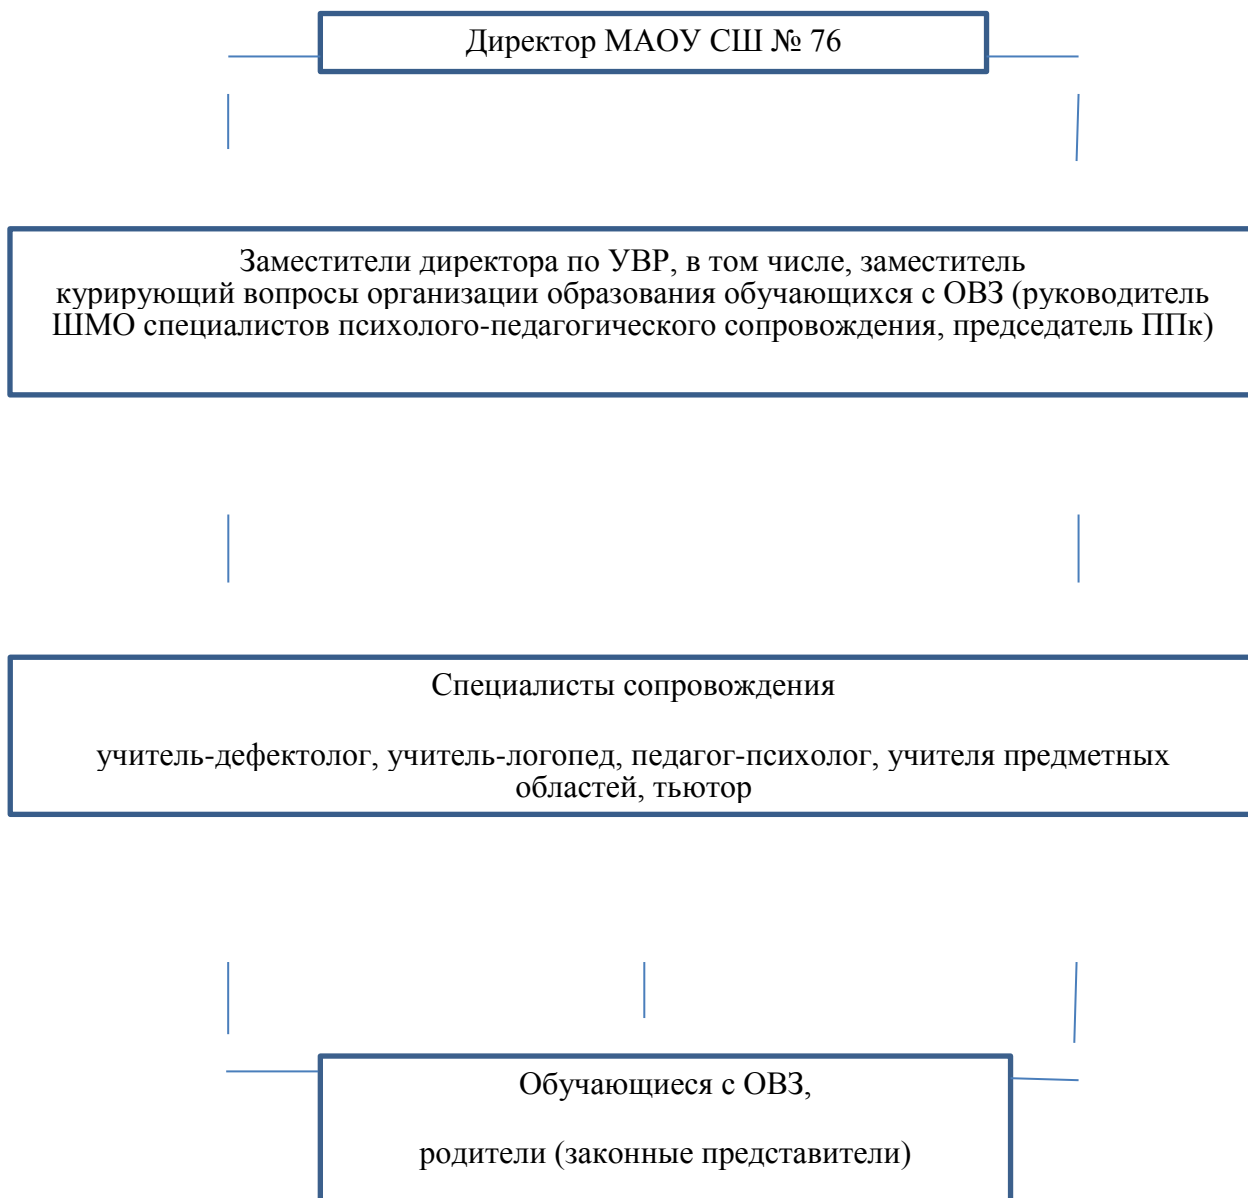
Директор МАОУ СШ № 76

Заместители директора по УВР, в том числе, заместитель курирующий вопросы организации образования обучающихся с ОВЗ (руководитель ШМО специалистов психолого-педагогического сопровождения, председатель ППк)

Специалисты сопровождения

учитель-дефектолог, учитель-логопед, педагог-психолог, учителя предметных областей, тьютор

Обучающиеся с ОВЗ,

родители (законные представители)